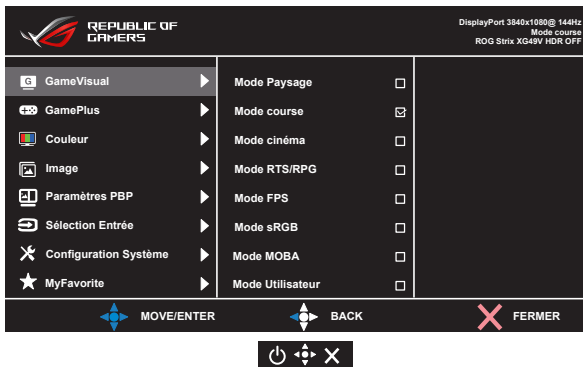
REPUBLIC OF GAMERS

DisplayPort 3840x1080@ 144Hz
Mode course
ROG Strix XG49V HDR OFF

| | | | |
|---|---|---|---|
| GameVisual | Mode Paysage | ☐ | |
| GamePlus | Mode course | ☑ | |
| Couleur | Mode cinéma | ☐ | |
| Image | Mode RTS/RPG | ☐ | |
| Paramètres PBP | Mode FPS | ☐ | |
| Sélection Entrée | Mode sRGB | ☐ | |
| Configuration Système | Mode MOBA | ☐ | |
| MyFavorite | Mode Utilisateur | ☐ | |

MOVE/ENTER BACK FERMER